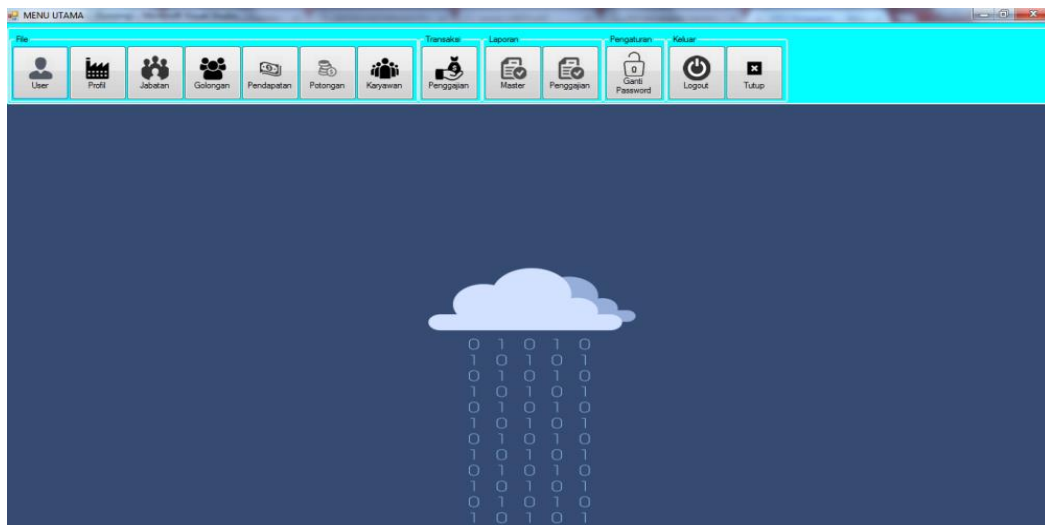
MENU UTAMA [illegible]

File

User

Profil

Jabatan

Golongan

Pendapatan

Potongan

Karyawan

Transaksi

Penggajian

Laporan

Master

Penggajian

Pengaturan

Ganti Password

Keluar

Logout

Tutup

0 1 0 1 0
1 0 1 0 1
0 1 0 1 0
1 0 1 0 1
0 1 0 1 0
1 0 1 0 1
0 1 0 1 0
1 0 1 0 1
0 1 0 1 0
1 0 1 0 1
0 1 0 1 0
1 0 1 0 1